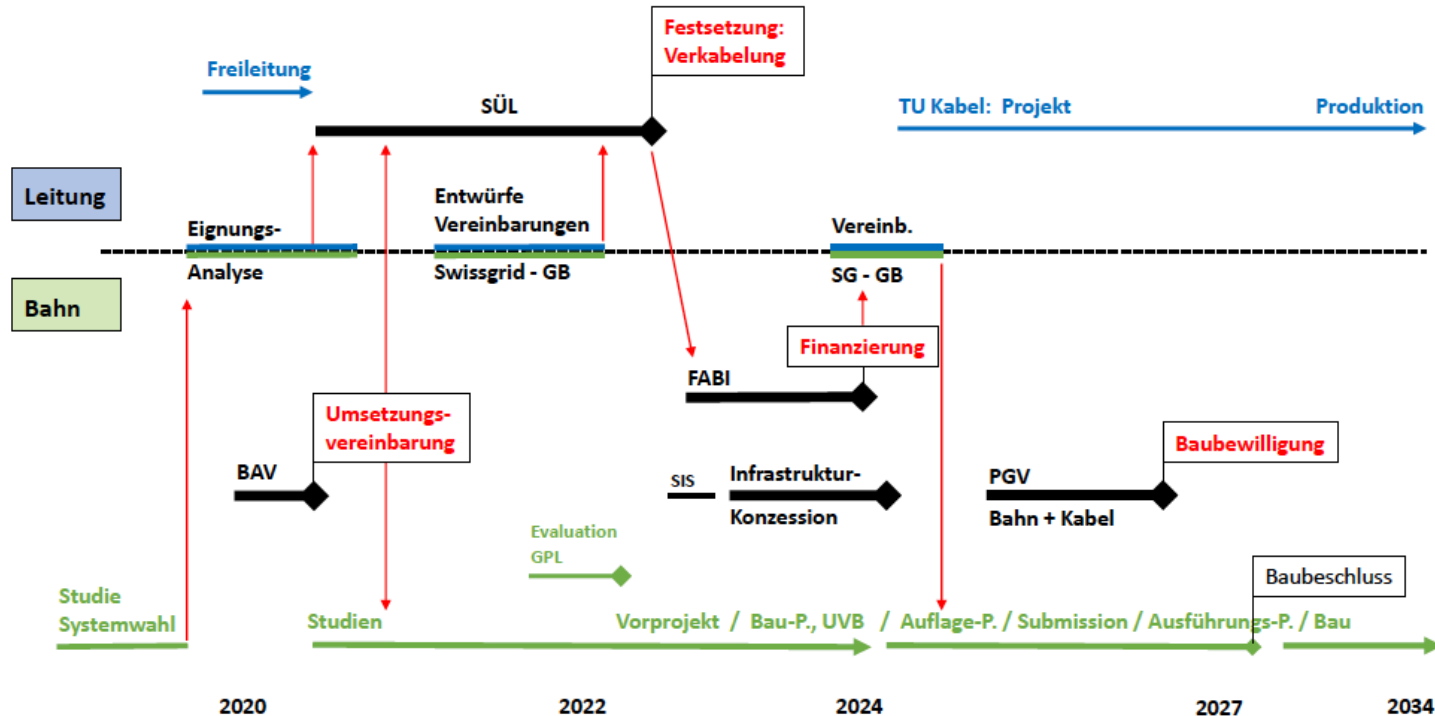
Festsetzung: Verkabelung

Freileitung

SÜL

TU Kabel: Projekt

Produktion

Leitung

Entwürfe Vereinbarungen

Eignungs-

Vereinb.

Analyse

Swissgrid - GB

SG - GB

Bahn

Finanzierung

FABI

Umsetzungs-vereinbarung

Baubewilligung

BAV

SIS

Infrastruktur-Konzession

PGV

Bahn + Kabel

Evaluation GPL

Baubeschluss

Studie Systemwahl

Studien

Vorprojekt / Bau-P., UVB / Auflage-P. / Submission / Ausführungs-P. / Bau

2020

2022

2024

2027

2034